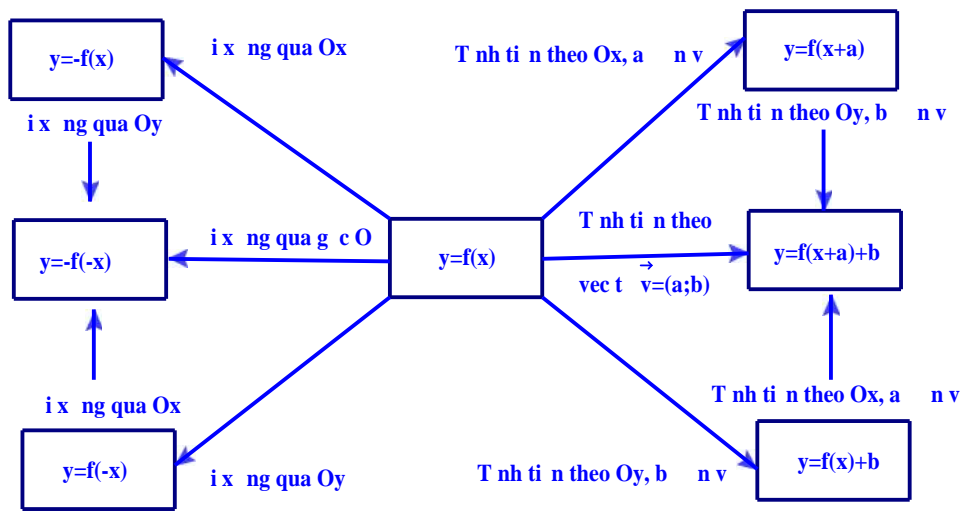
y=-f(x)

i x ng qua Ox

T nh ti n theo Ox, a n v

y=f(x+a)

i x ng qua Oy

T nh ti n theo Oy, b n v

T nh ti n theo

y=-f(-x)

i x ng qua g c O

y=f(x)

y=f(x+a)+b

vec t $\vec{v}$=(a;b)

i x ng qua Ox

T nh ti n theo Ox, a n v

y=f(-x)

i x ng qua Oy

T nh ti n theo Oy, b n v

y=f(x)+b